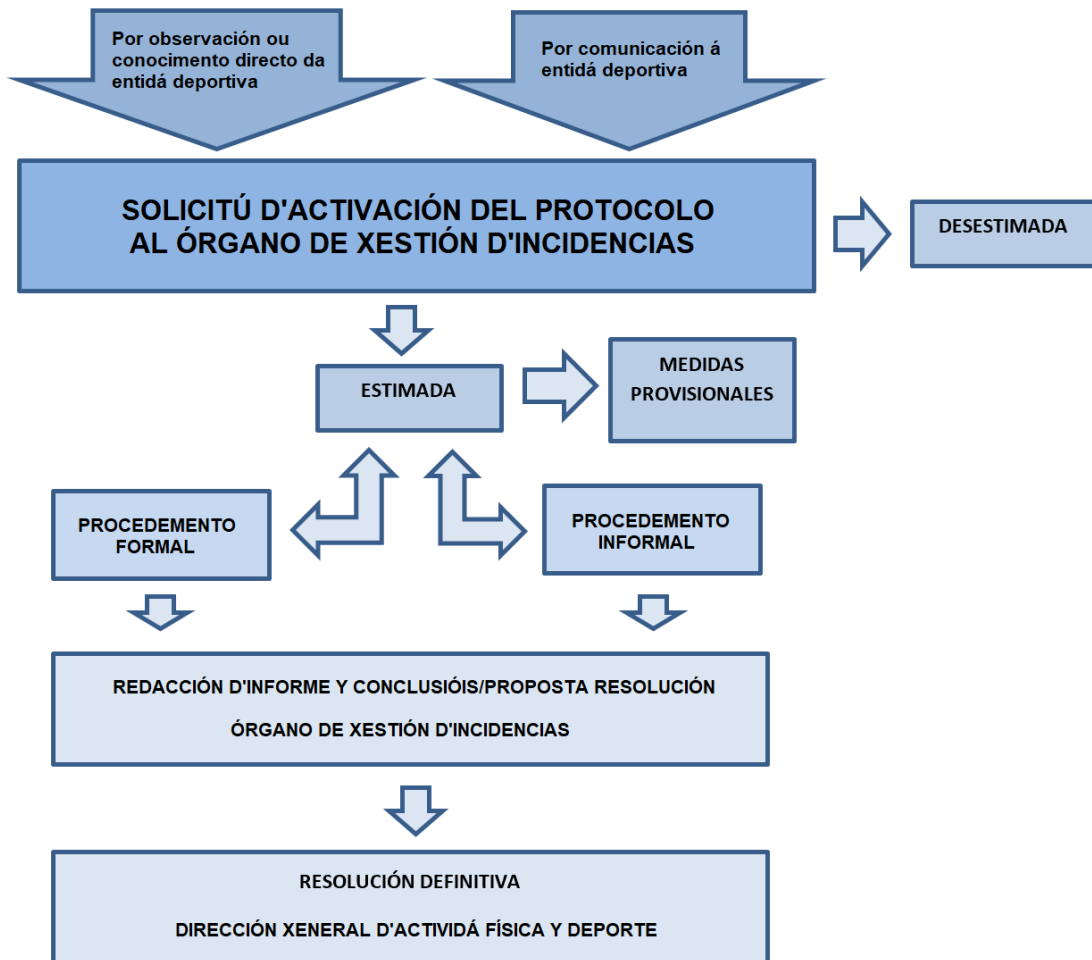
Por observación ou conocimento directo da entidá deportiva

Por comunicación á entidá deportiva

SOLICITÚ D'ACTIVACIÓN DEL PROTOCOLO AL ÓRGANO DE XESTIÓN D'INCIDENCIAS

DESESTIMADA

ESTIMADA

MEDIDAS PROVISIONALES

PROCEDEMENTO FORMAL

PROCEDEMENTO INFORMAL

REDACCIÓN D'INFORME Y CONCLUSIÓIS/PROPOSTA RESOLUCIÓN

ÓRGANO DE XESTIÓN D'INCIDENCIAS

RESOLUCIÓN DEFINITIVA

DIRECCIÓN XENERAL D'ACTIVIDÁ FÍSICA Y DEPORTE